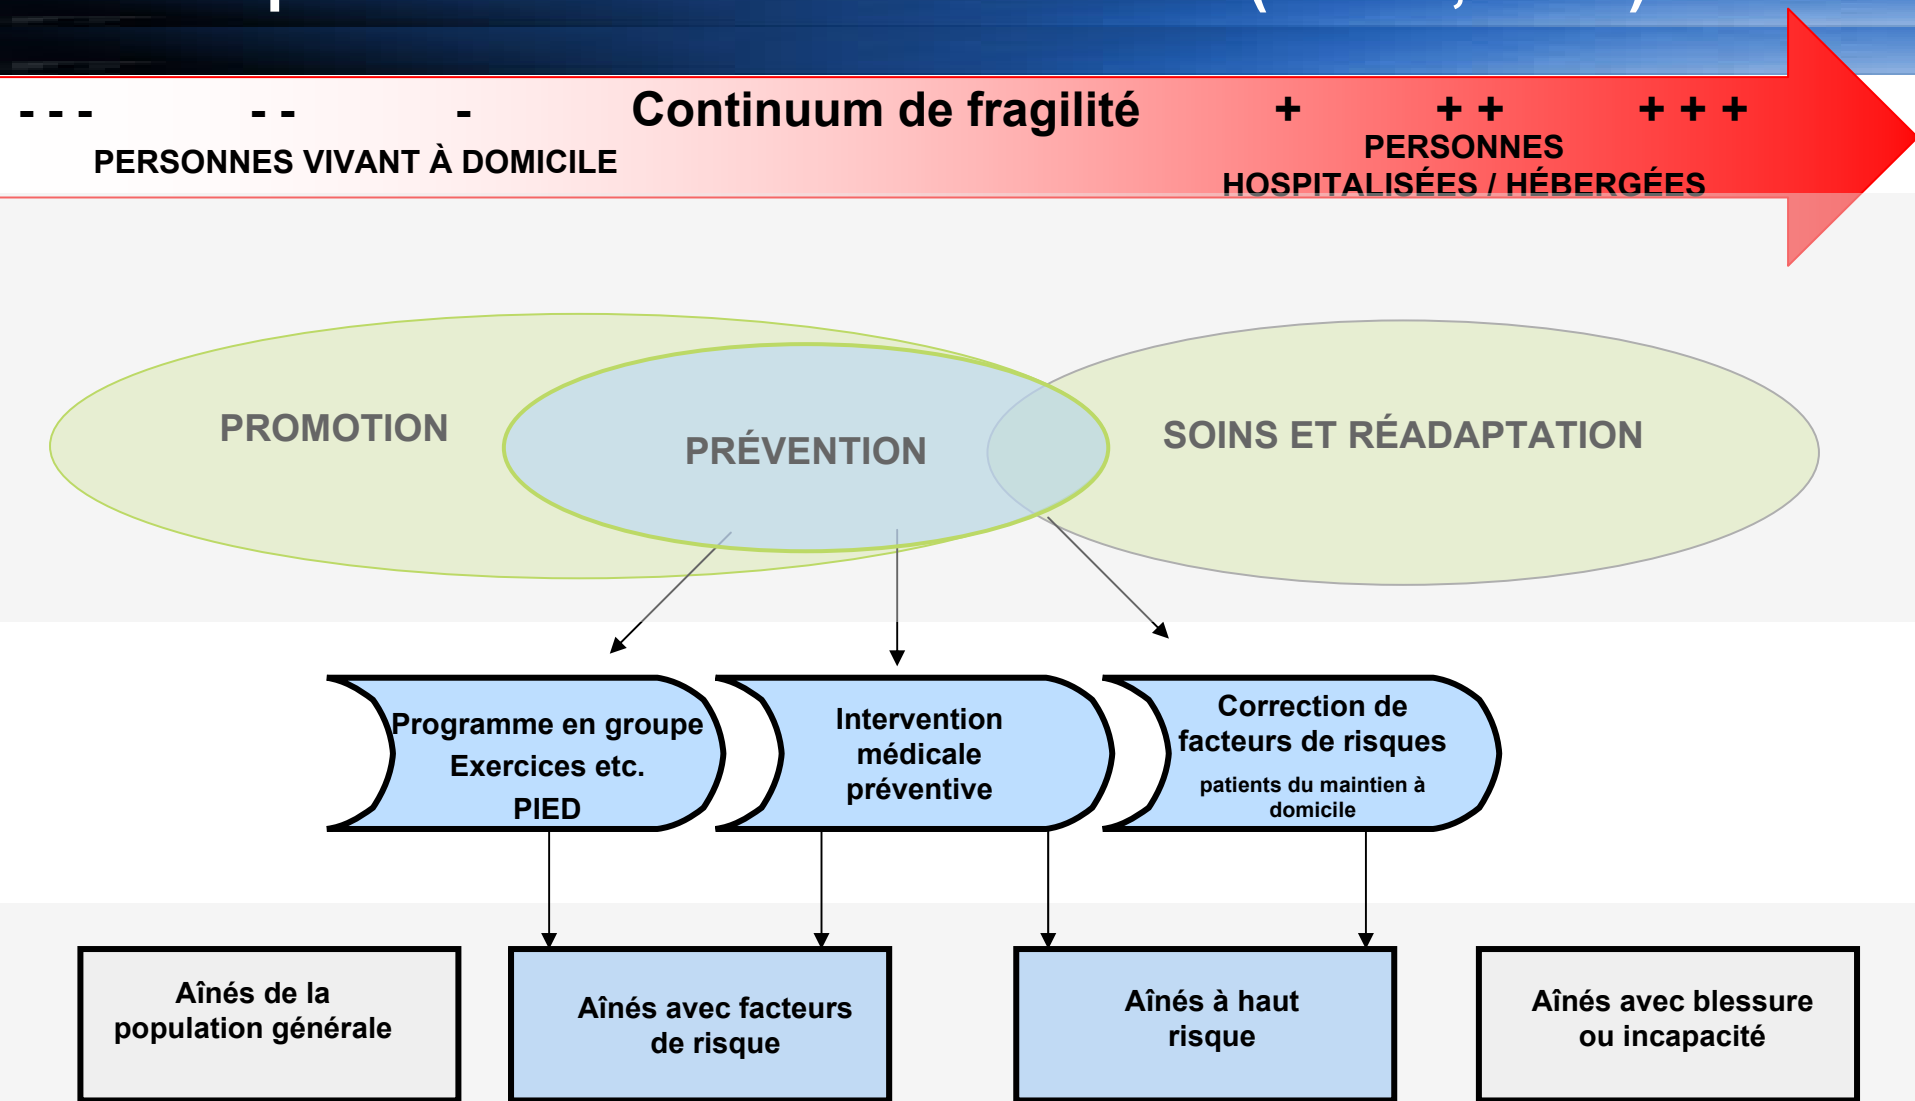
- - - - - - Continuum de fragilité + + + + + +

PERSONNES VIVANT À DOMICILE

PERSONNES HOSPITALISÉES / HÉBERGÉES

PROMOTION

PRÉVENTION

SOINS ET RÉADAPTATION

Programme en groupe Exercices etc. PIED

Intervention médicale préventive

Correction de facteurs de risques

patients du maintien à domicile

Aînés de la population générale

Aînés avec facteurs de risque

Aînés à haut risque

Aînés avec blessure ou incapacité